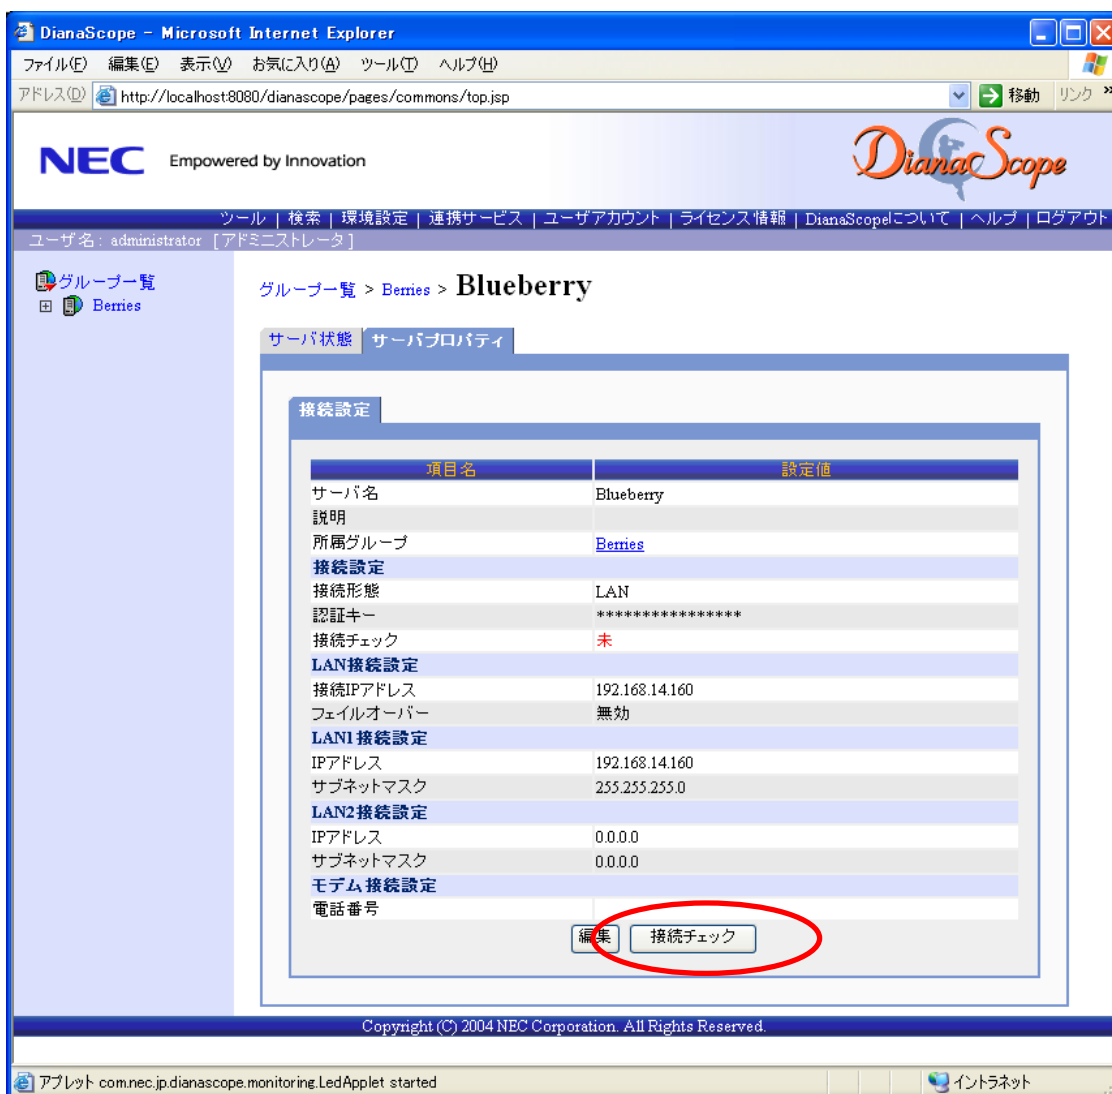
DianaScope - Microsoft Internet Explorer

ファイル(F) 編集(E) 表示(V) お気に入り(A) ツール(T) ヘルプ(H)

アドレス(D) http://localhost:8080/dianascope/pages/commons/top.jsp 移動 リンク »

NEC Empowered by Innovation

DianaScope

ツール | 検索 | 環境設定 | 連携サービス | ユーザアカウント | ライセンス情報 | DianaScopeについて | ヘルプ | ログアウト

ユーザ名 : administrator [アドミニストレータ]

グループ一覧
Berries

グループ一覧 > Berries > Blueberry

サーバ状態 サーバプロパティ

接続設定

| 項目名 | 設定値 |
|---|---|
| サーバ名 | Blueberry |
| 説明 | |
| 所属グループ | Berries |
| 接続設定 | |
| 接続形態 | LAN |
| 認証キー | *************** |
| 接続チェック | 未 |
| LAN接続設定 | |
| 接続IPアドレス | 192.168.14.160 |
| フェイルオーバー | 無効 |
| LAN1 接続設定 | |
| IPアドレス | 192.168.14.160 |
| サブネットマスク | 255.255.255.0 |
| LAN2接続設定 | |
| IPアドレス | 0.0.0.0 |
| サブネットマスク | 0.0.0.0 |
| モデム接続設定 | |
| 電話番号 | |

編集 接続チェック

Copyright (C) 2004 NEC Corporation. All Rights Reserved.

アプレット com.nec.jp.dianascope.monitoring.LedApplet started イントラネット